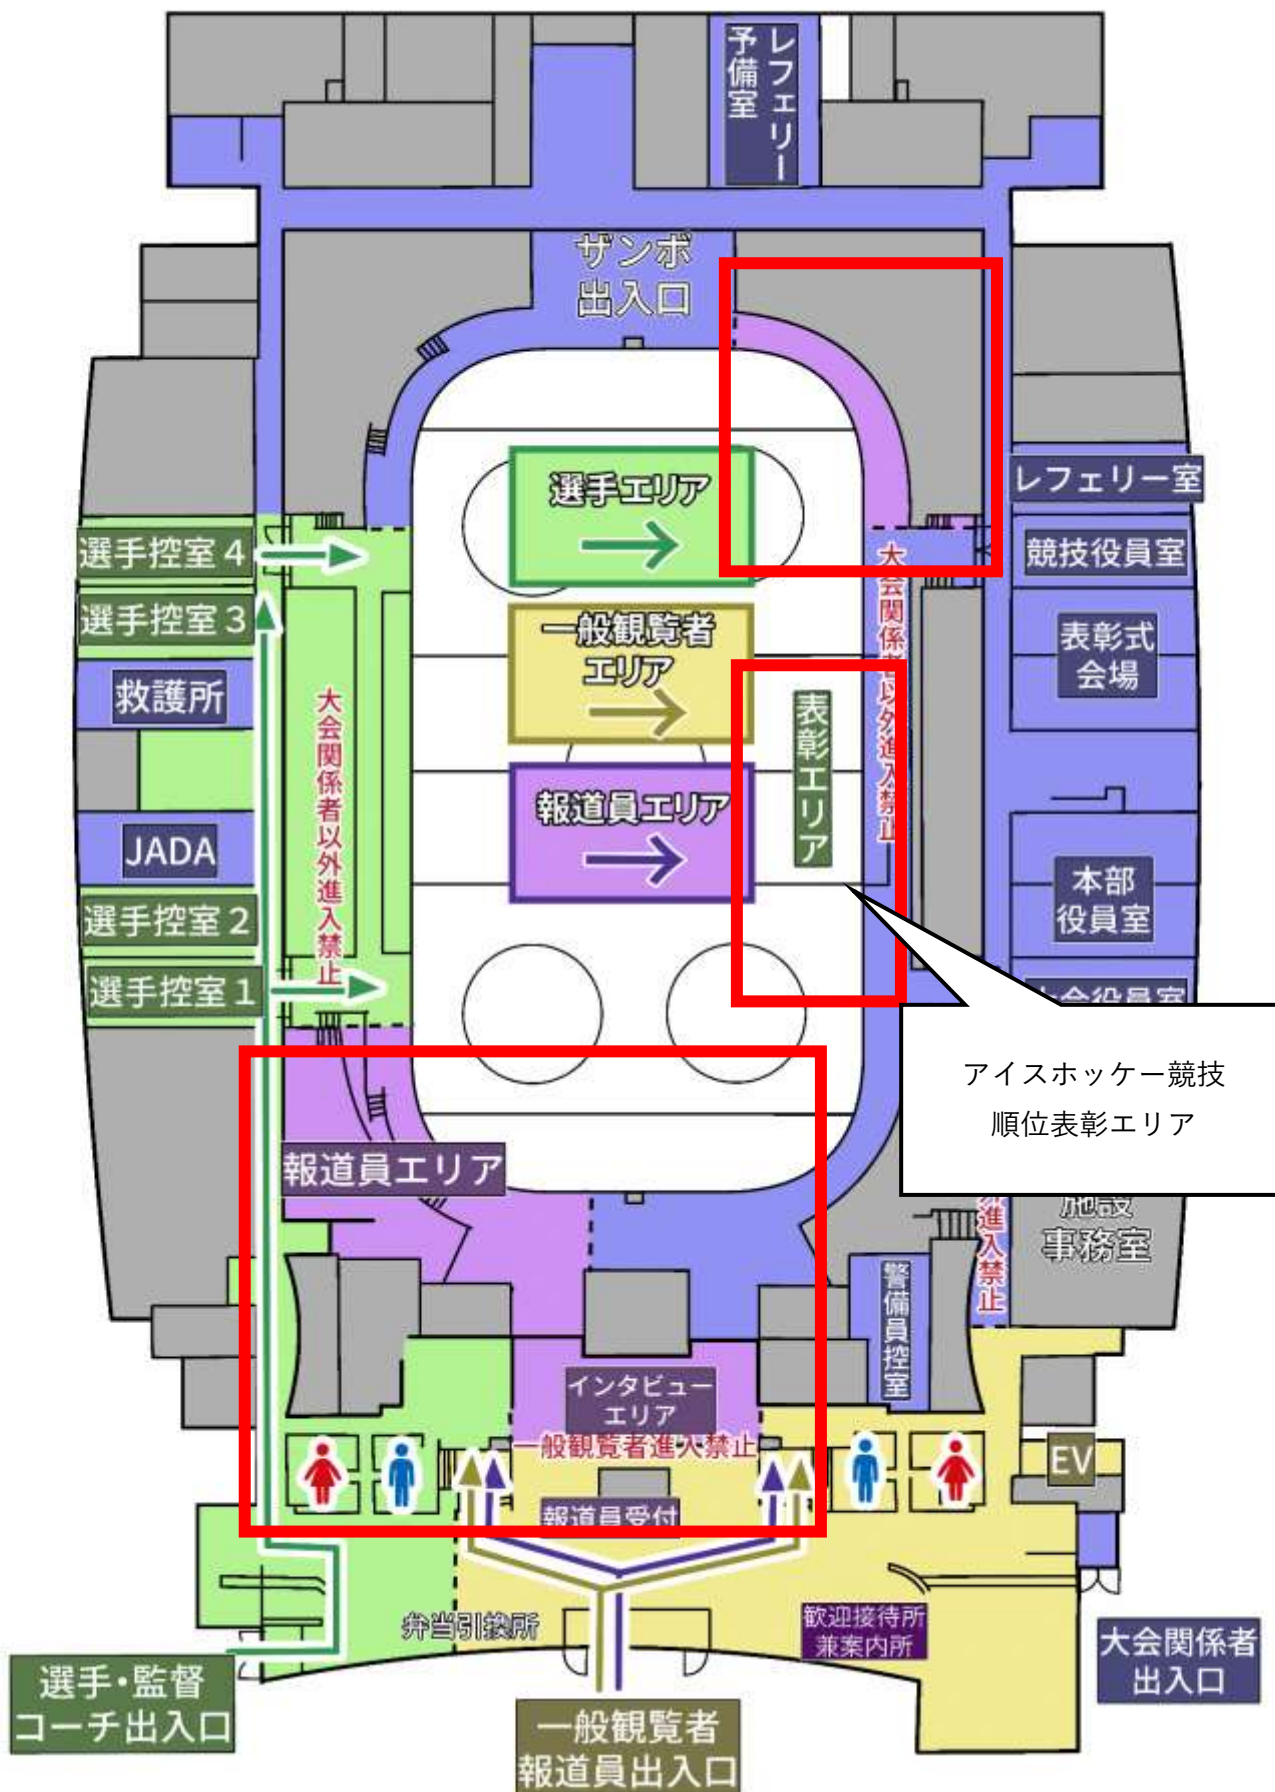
予備室

レフェリー

ザンボ
出入口

レフェリー室

競技役員室

表彰式
会場

本部
役員室

選手エリア

一般観覧者
エリア

報道員エリア

表彰エリア

大会関係者以外進入禁止

選手控室４

選手控室３

救護所

JADA

選手控室２

選手控室１

大会関係者以外進入禁止

アイスホッケー競技
順位表彰エリア

報道員エリア

施設
事務室

警備員控室

インタビュー
エリア

一般観覧者進入禁止

報道員受付

EV

弁当引換所

歓迎接待所
兼案内所

大会関係者
出入口

選手・監督
コーチ出入口

一般観覧者
報道員出入口